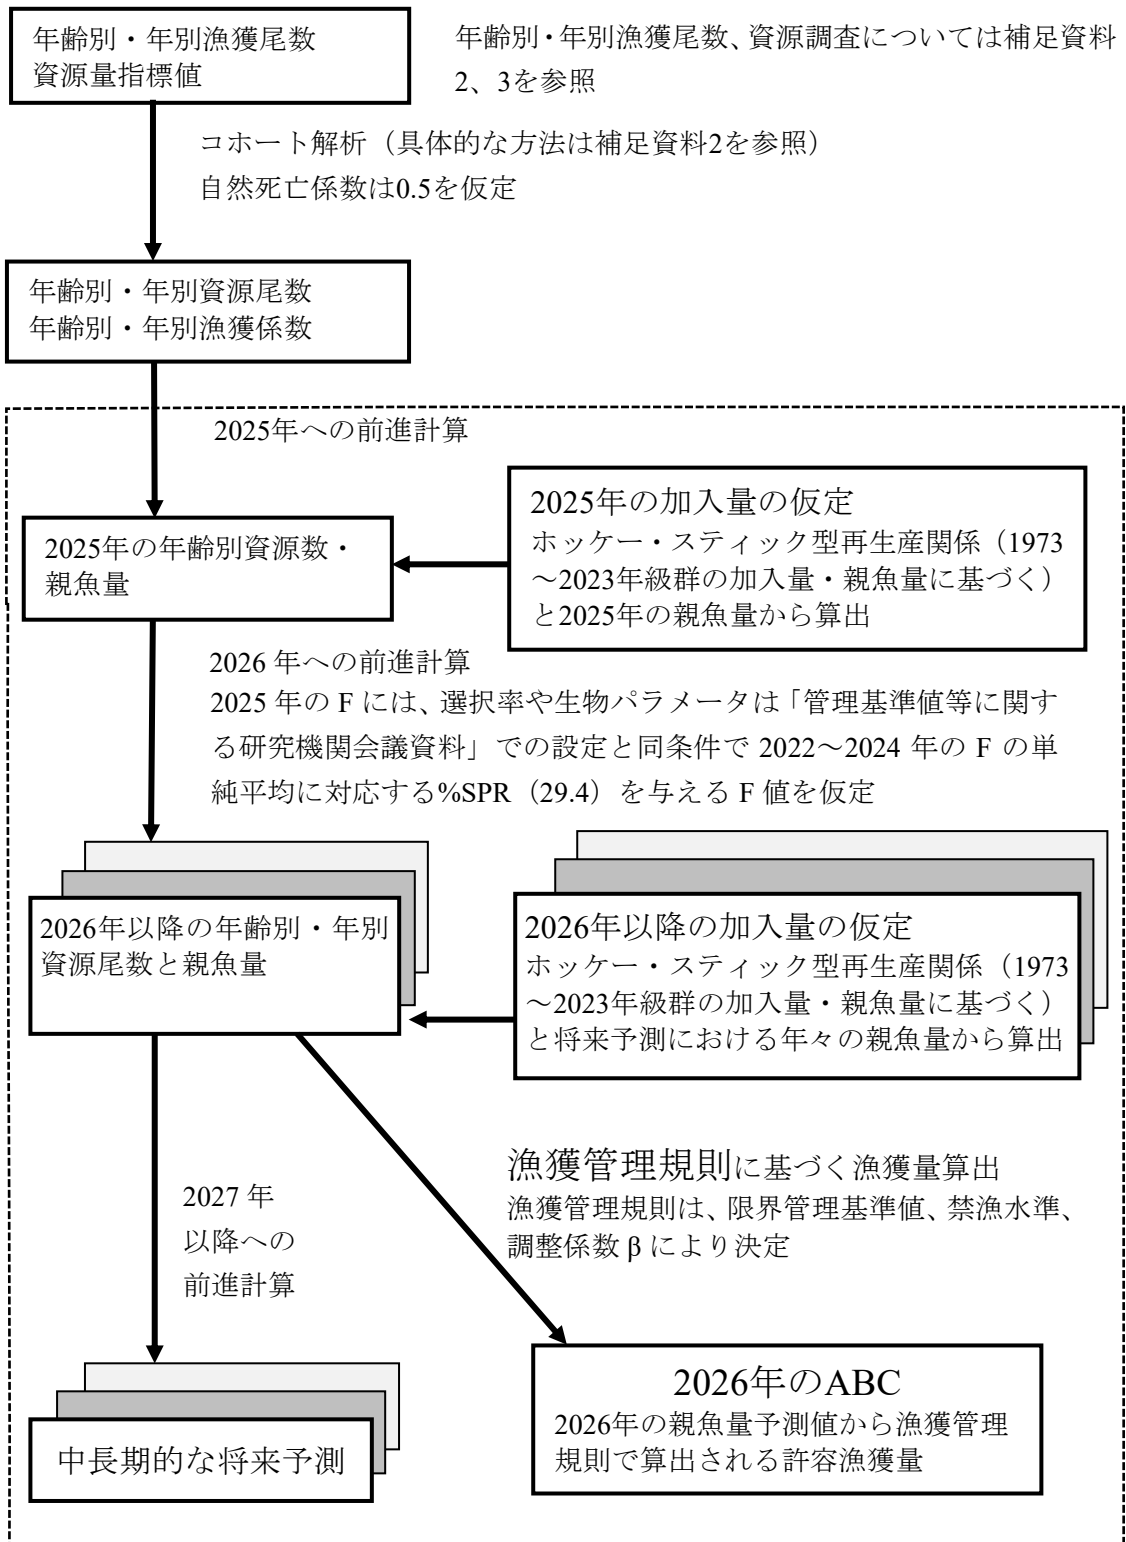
年齢別・年別漁獲尾数
資源量指標値

年齢別・年別漁獲尾数、資源調査については補足資料2、3を参照

コホート解析（具体的な方法は補足資料2を参照）
自然死亡係数は0.5を仮定

年齢別・年別資源尾数
年齢別・年別漁獲係数

2025年への前進計算

2025年の加入量の仮定
ホッケー・スティック型再生産関係（1973～2023年級群の加入量・親魚量に基づく）と2025年の親魚量から算出

2025年の年齢別資源数・親魚量

2026 年への前進計算
2025 年の F には、選択率や生物パラメータは「管理基準値等に関する研究機関会議資料」での設定と同条件で 2022～2024 年の F の単純平均に対応する%SPR（29.4）を与える F 値を仮定

2026年以降の年齢別・年別資源尾数と親魚量

2026年以降の加入量の仮定
ホッケー・スティック型再生産関係（1973～2023年級群の加入量・親魚量に基づく）と将来予測における年々の親魚量から算出

漁獲管理規則に基づく漁獲量算出
漁獲管理規則は、限界管理基準値、禁漁水準、調整係数 β により決定

2027 年以降への前進計算

中長期的な将来予測

2026年のABC
2026年の親魚量予測値から漁獲管理規則で算出される許容漁獲量